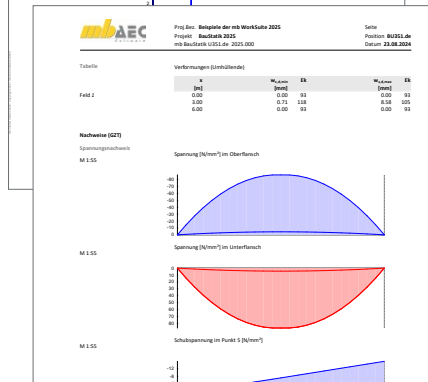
mbAEC

Proj.Bez. Beispiele der mb WorkSuite 2025
Projekt BauStatik 2025
mb BauStatik U351.de 2025.000

Seite
Position BU351.de
Datum 23.08.2024

Tabelle

Verformungen (Umhüllende)

|  | x [m] | $w_{z,d,min}$ [mm] | Ek | $w_{z,d,max}$ [mm] | Ek |
|---|---|---|---|---|---|
| Feld 2 | 0.00 | 0.00 | 93 | 0.00 | 93 |
|  | 3.00 | 0.71 | 118 | 8.58 | 105 |
|  | 6.00 | 0.00 | 93 | 0.00 | 93 |

Nachweise (GZT)

Spannungsnachweis

M 1:55

Spannung [N/mm²] im Oberflansch

-80
-70
-60
-50
-40
-30
-20
-10
0

M 1:55

Spannung [N/mm²] im Unterflansch

0
10
20
30
40
50
60
70
80

M 1:55

Schubspannung im Punkt 5 [N/mm²]

-12
-8